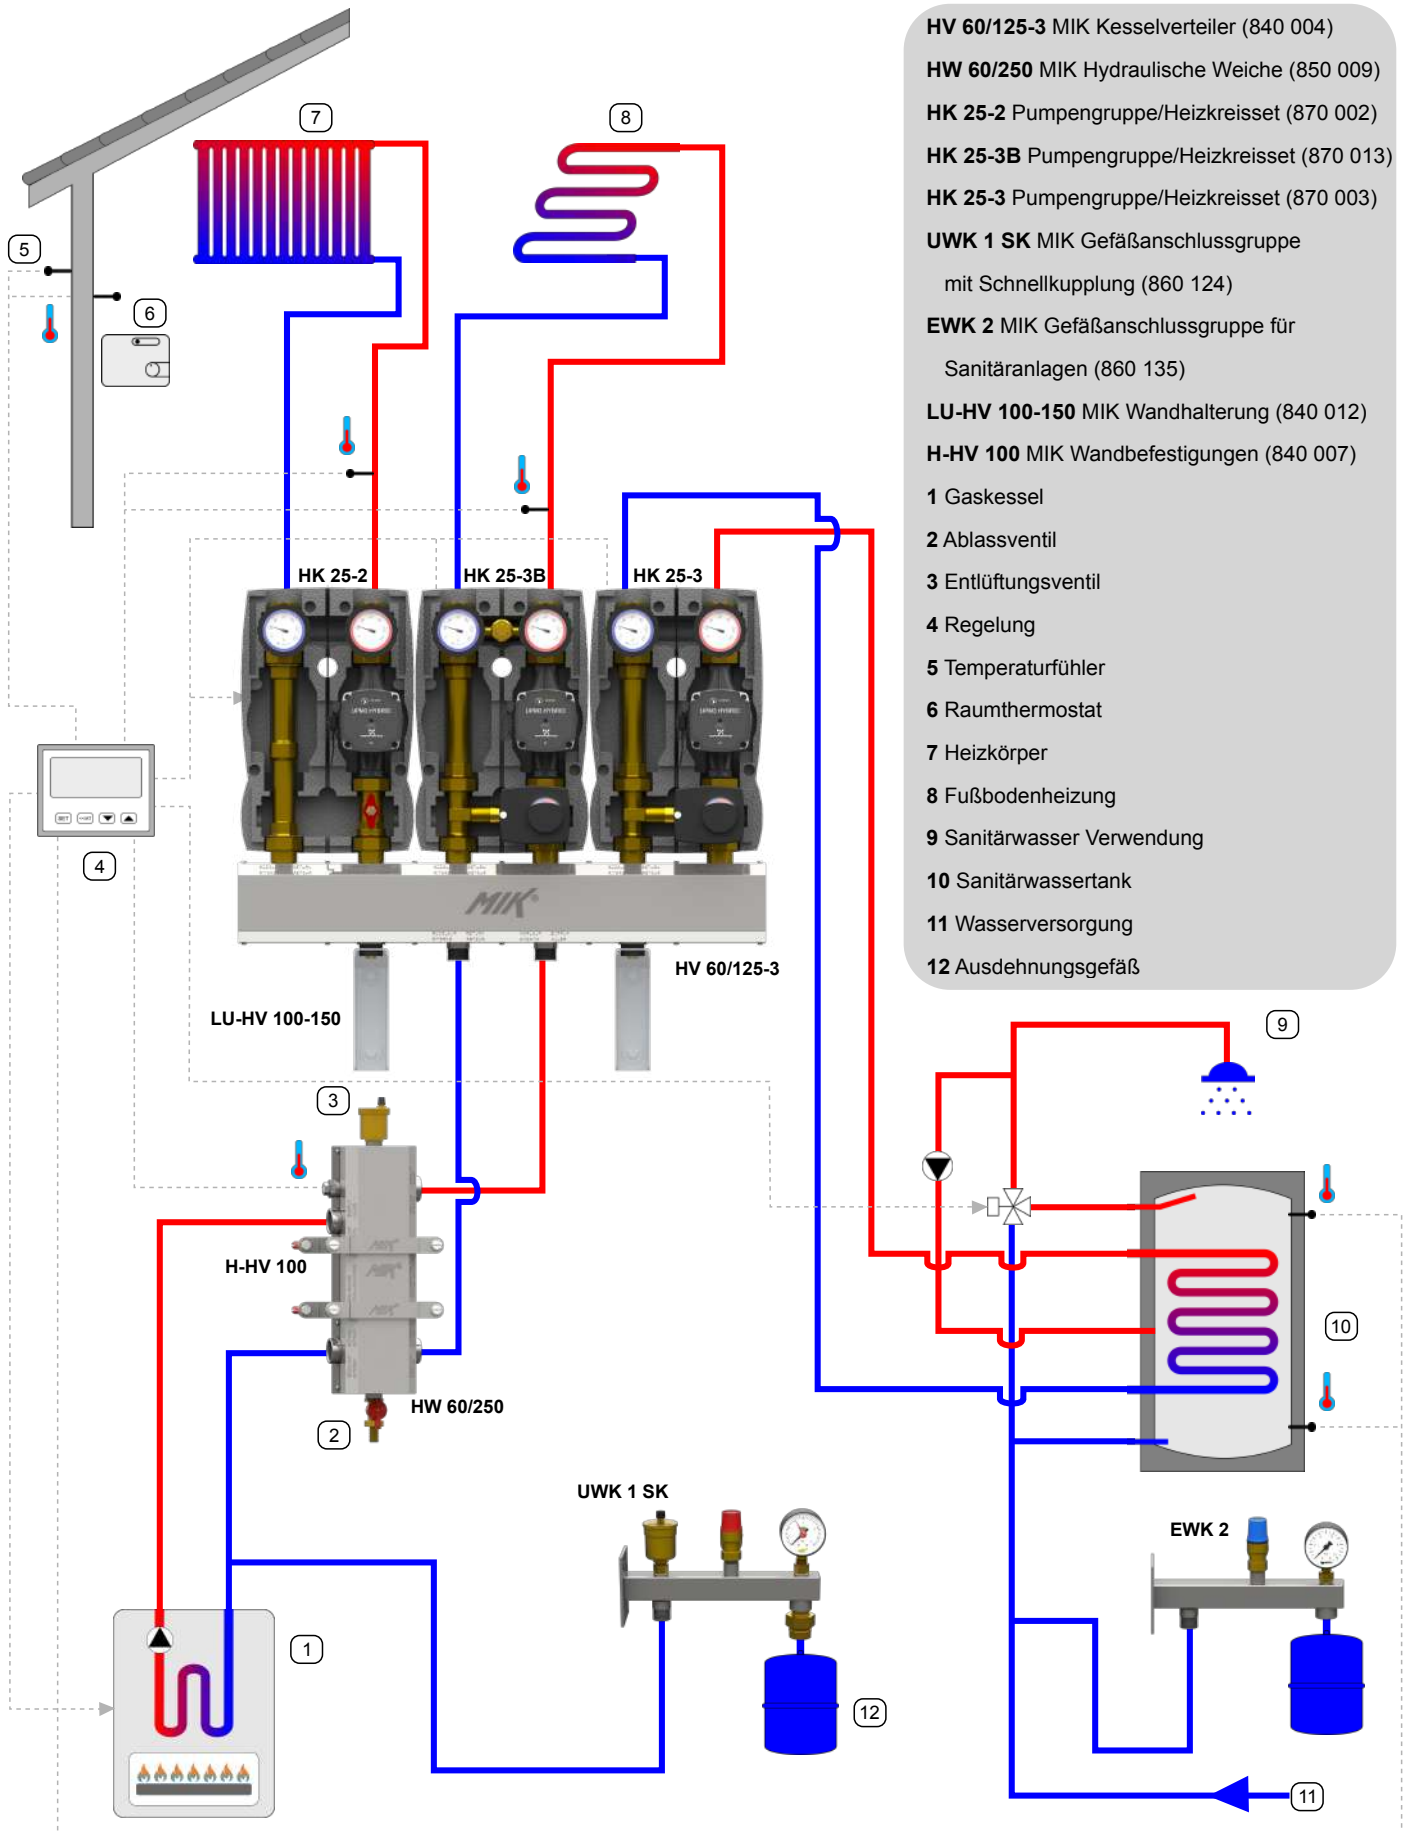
HV 60/125-3 MIK Kesselverteiler (840 004)
HW 60/250 MIK Hydraulische Weiche (850 009)
HK 25-2 Pumpengruppe/Heizkreisset (870 002)
HK 25-3B Pumpengruppe/Heizkreisset (870 013)
HK 25-3 Pumpengruppe/Heizkreisset (870 003)
UWK 1 SK MIK Gefäßanschlussgruppe mit Schnellkupplung (860 124)
EWK 2 MIK Gefäßanschlussgruppe für Sanitäranlagen (860 135)
LU-HV 100-150 MIK Wandhalterung (840 012)
H-HV 100 MIK Wandbefestigungen (840 007)
1 Gaskessel
2 Ablassventil
3 Entlüftungsventil
4 Regelung
5 Temperaturfühler
6 Raumthermostat
7 Heizkörper
8 Fußbodenheizung
9 Sanitärwasser Verwendung
10 Sanitärwassertank
11 Wasserversorgung
12 Ausdehnungsgefäß

7
8
5
6
HK 25-2
HK 25-3B
HK 25-3
MIK
4
HV 60/125-3
LU-HV 100-150
3
H-HV 100
HW 60/250
2
9
10
UWK 1 SK
EWK 2
1
12
11